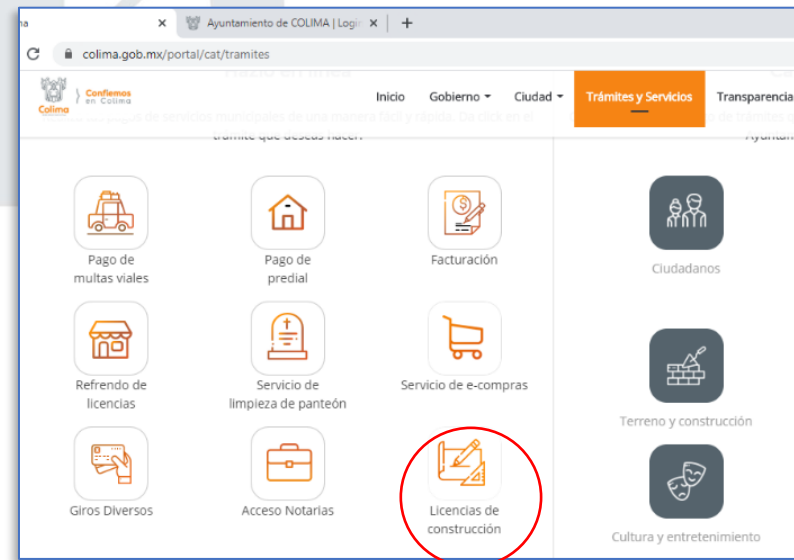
na ×

Ayuntamiento de COLIMA | Login ×

+

colima.gob.mx/portal/cat/tramites

Colima

Confiemos en Colima

Inicio

Gobierno

Ciudad

Trámites y Servicios

Transparencia

Pago de multas viales

Pago de predial

Facturación

Refrendo de licencias

Servicio de limpieza de panteón

Servicio de e-compras

Giros Diversos

Acceso Notarias

Licencias de construcción

Ciudadanos

Terreno y construcción

Cultura y entretenimiento